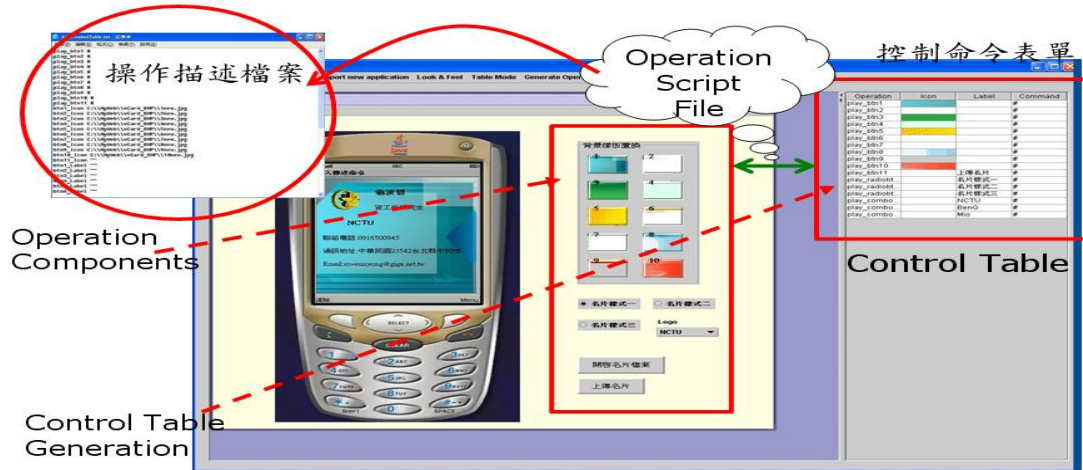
操作描述檔案

Operation Script File

控制命令表單

port new application Look & Feel Table Mode Generate Oper

| Operation | Icon | Label | Command |
|---|---|---|---|
| play_btn1 | | | # |
| play_btn2 | | | # |
| play_btn3 | | | # |
| play_btn4 | | | # |
| play_btn5 | | | # |
| play_btn6 | | | # |
| play_btn7 | | | # |
| play_btn8 | | | # |
| play_btn9 | | | # |
| play_btn10 | | | # |
| play_btn11 | | 上傳名片 | # |
| play_radiobt | | 名片樣式一 | # |
| play_radiobt | | 名片樣式二 | # |
| play_radiobt | | 名片樣式三 | # |
| play_combo | | NCTU | # |
| play_combo | | BenQ | # |
| play_combo | | Mio | # |

Control Table

背景樣式選擇

1 2 3 4 5 6 7 8 9 10

名片樣式一 名片樣式二 名片樣式三

Logo NCTU

開啟名片檔案

上傳名片

NCTU

聯絡電話 0916500945

Menu

SELECT

CLEAR

Operation Components

Control Table Generation